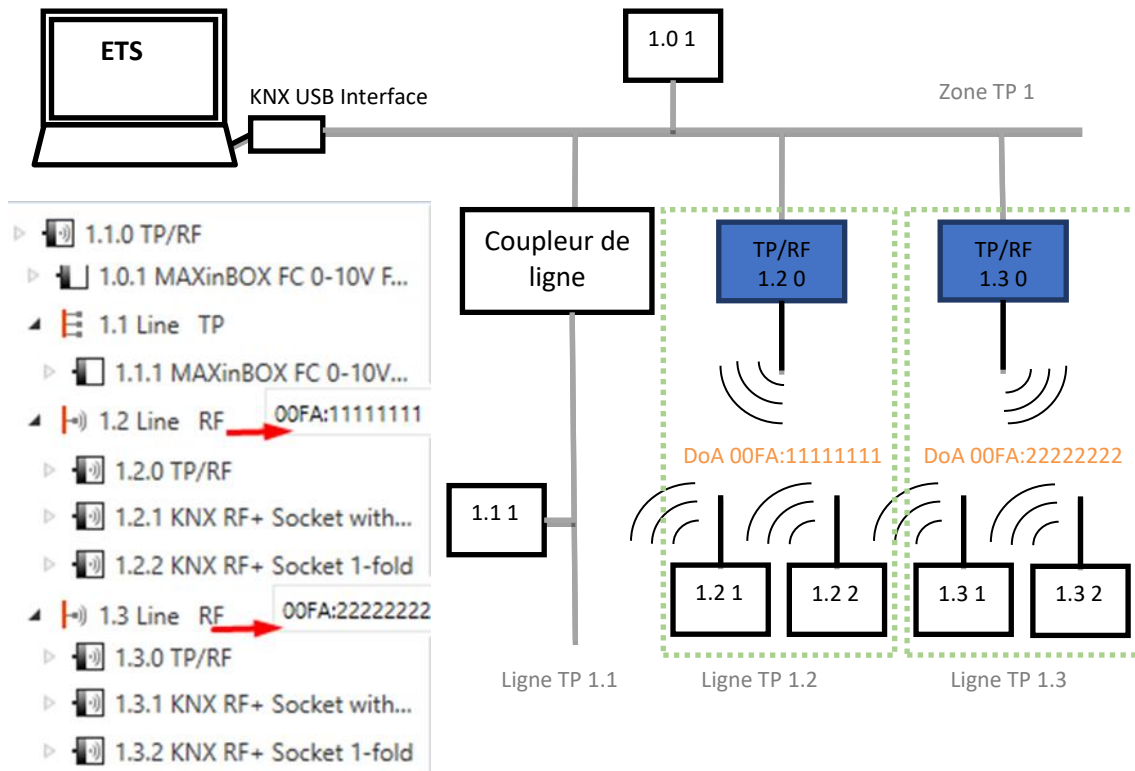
ETS

KNX USB Interface

1.0 1

Zone TP 1

1.1.0 TP/RF
1.0.1 MAXinBOX FC 0-10V F...
1.1 Line TP
1.1.1 MAXinBOX FC 0-10V...
1.2 Line RF
00FA:11111111
1.2.0 TP/RF
1.2.1 KNX RF+ Socket with...
1.2.2 KNX RF+ Socket 1-fold
1.3 Line RF
00FA:22222222
1.3.0 TP/RF
1.3.1 KNX RF+ Socket with...
1.3.2 KNX RF+ Socket 1-fold

Coupleur de ligne

TP/RF 1.2 0

TP/RF 1.3 0

DoA 00FA:11111111

DoA 00FA:22222222

1.1 1

1.2 1

1.2 2

1.3 1

1.3 2

Ligne TP 1.1

Ligne TP 1.2

Ligne TP 1.3